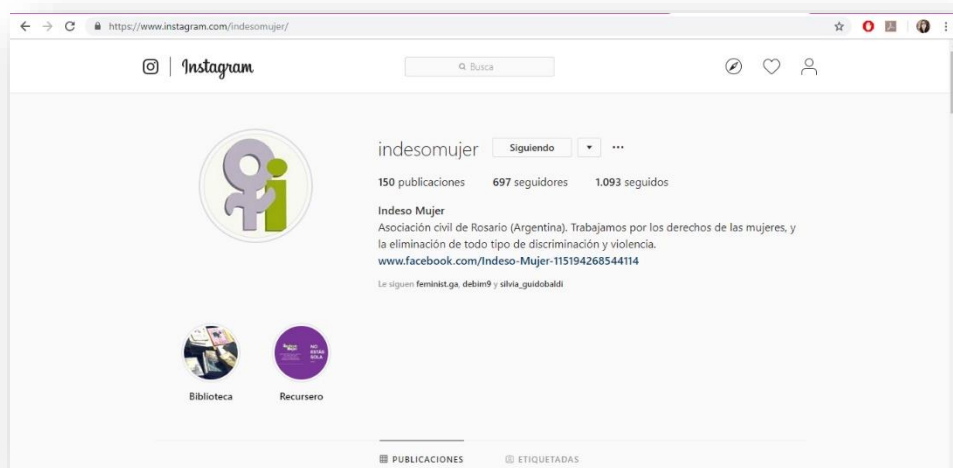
https://www.instagram.com/indesomujer/

Instagram

Busca

indesomujer Siguiendo ···

150 publicaciones 697 seguidores 1.093 seguidos

Indeso Mujer
Asociación civil de Rosario (Argentina). Trabajamos por los derechos de las mujeres, y la eliminación de todo tipo de discriminación y violencia.
www.facebook.com/Indeso-Mujer-115194268544114

Le siguen feminist.ga, debim9 y silvia_guidobaldi

NO ESTÁS SOLA

Biblioteca

Recursero

PUBLICACIONES

ETIQUETADAS